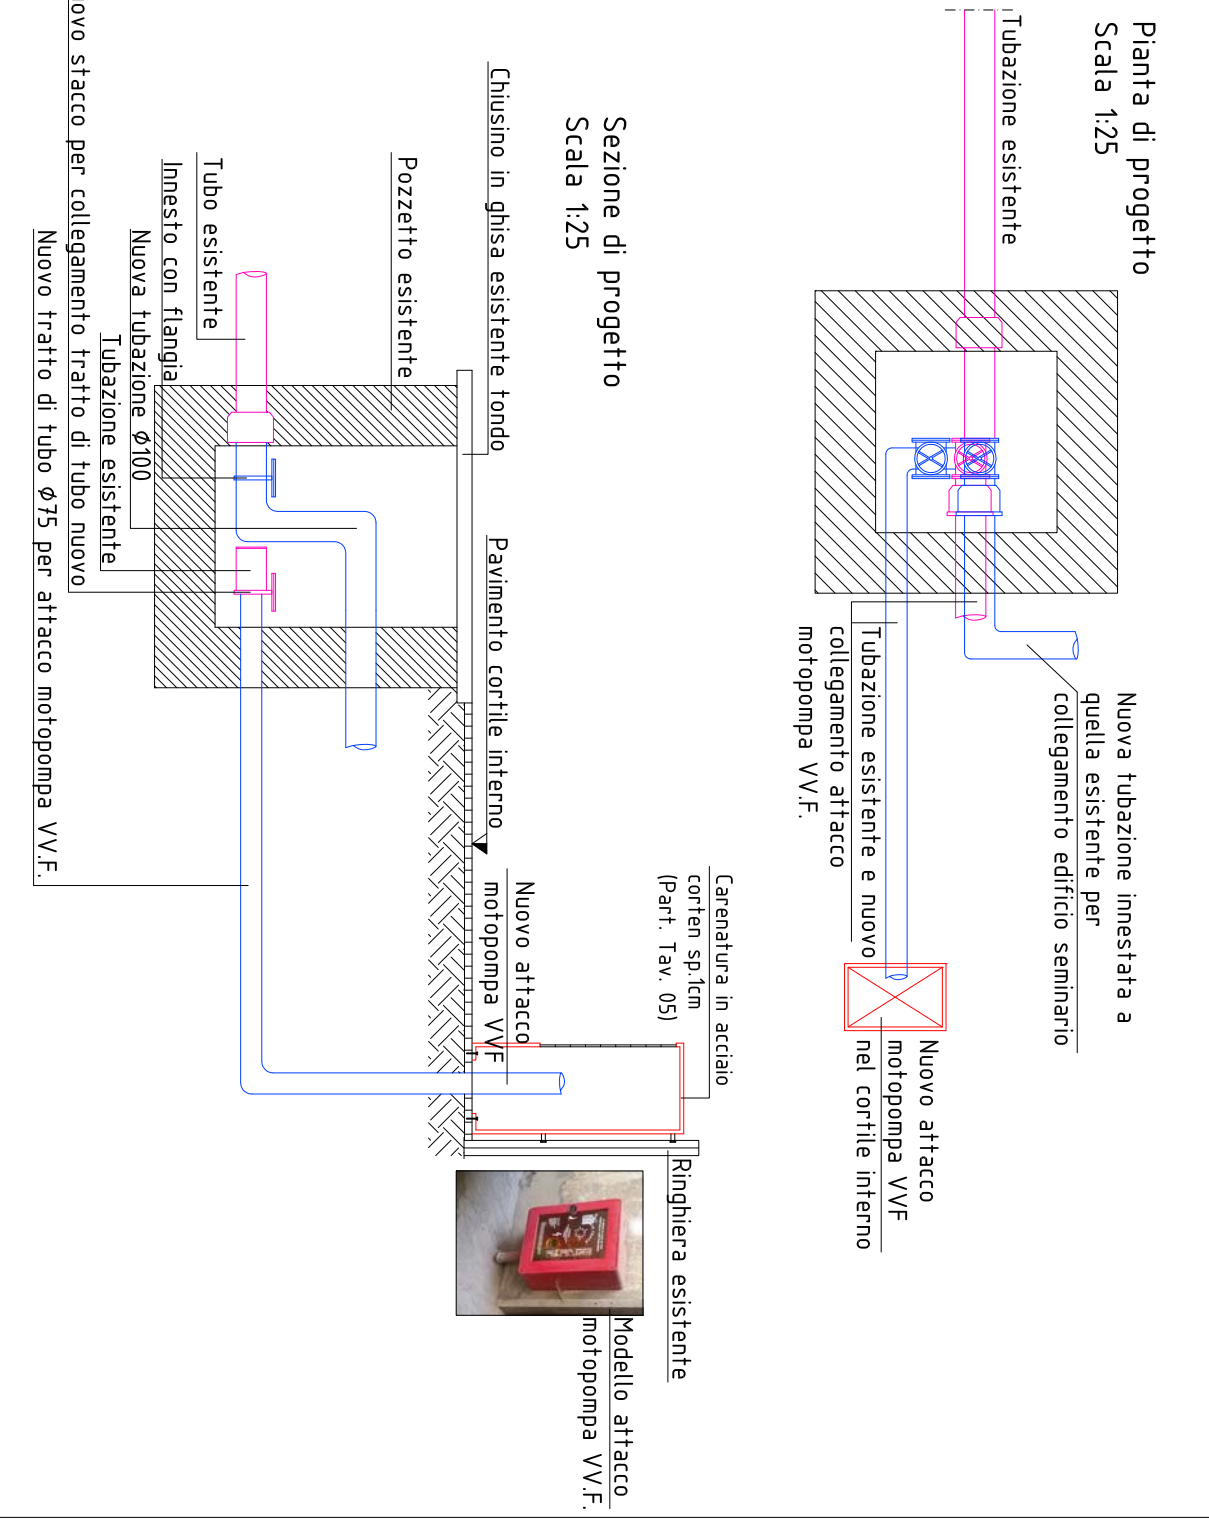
Pianta di progetto
Scala 1:25

Tubazione esistente

Nuova tubazione innestata a quella esistente per collegamento edificio seminario

Tubazione esistente e nuovo collegamento attacco motopompa VV.F.

Nuovo attacco motopompa VVF nel cortile interno

Sezione di progetto
Scala 1:25

Chiusino in ghisa esistente tondo

Pozzetto esistente

Tubo esistente

Innesto con flangia

Nuova tubazione

Tubazione esistente $\phi 100$

ovo stacco per collegamento tratto di tubo nuovo

Nuovo tratto di tubo $\phi 75$ per attacco motopompa VV.F.

Pavimento cortile interno

Carenatura in acciaio corten sp.1cm (Part. Tav. 05)

Nuovo attacco motopompa VVF

Ringhiera esistente

Modello attacco motopompa VV.F.